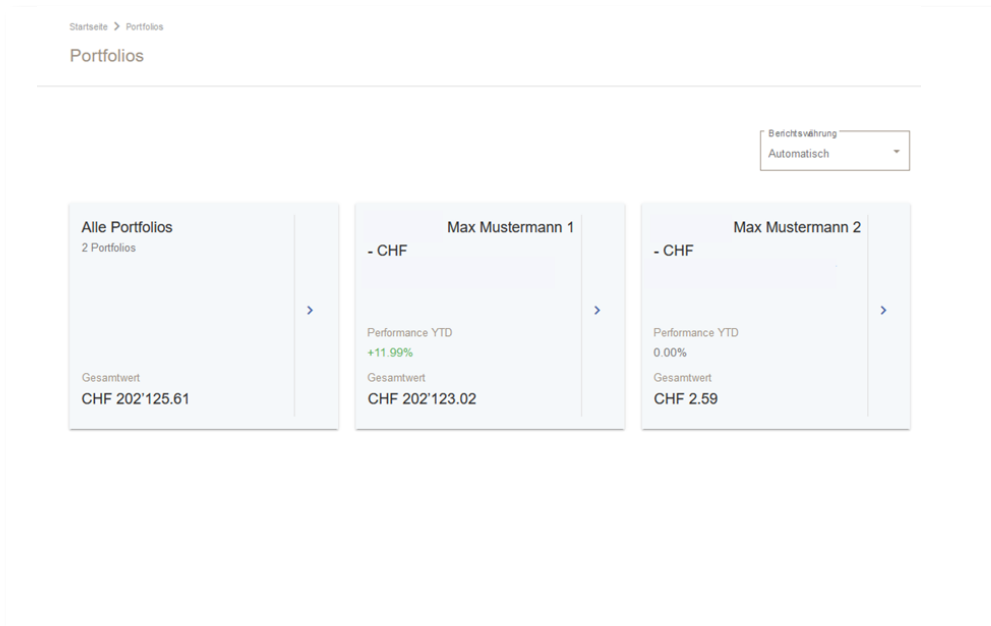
Startseite > Portfolios

Portfolios

Berichtswährung
Automatisch

Alle Portfolios
2 Portfolios

Gesamtwert
CHF 202'125.61

Max Mustermann 1
- CHF

Performance YTD
+11.99%

Gesamtwert
CHF 202'123.02

Max Mustermann 2
- CHF

Performance YTD
0.00%

Gesamtwert
CHF 2.59